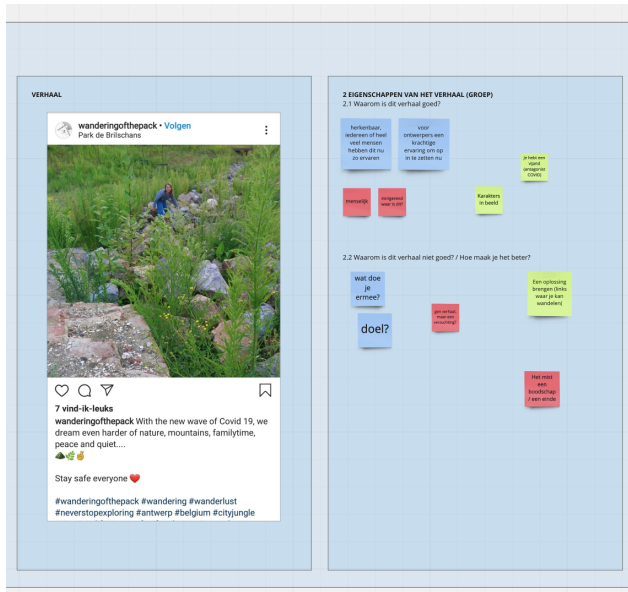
VERHAAL

wanderingofthepack • Volgen
Park de Brilschans

7 vind-ik-leuks

wanderingofthepack With the new wave of Covid 19, we dream even harder of nature, mountains, familytime, peace and quiet....
⛰️🌿✌️

Stay safe everyone ❤️

#wanderingofthepack #wandering #wanderlust #neverstopexploring #antwerp #belgium #cityjungle

2 EIGENSCHAPPEN VAN HET VERHAAL (GROEP)
2.1 Waarom is dit verhaal goed?

herkenbaar, iedereen of heel veel mensen hebben dit nu zo ervaren

voor ontwerpers een krachtige ervaring om op in te zetten nu

Je hebt een vijand (enigszins COVID)

menselijk

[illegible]

Karakters in beeld

2.2 Waarom is dit verhaal niet goed? / Hoe maak je het beter?

wat doe je ermee?

doel?

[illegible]

Een oplossing brengen (links waar je kan wandelen)

Het mist een boodschap / een einde